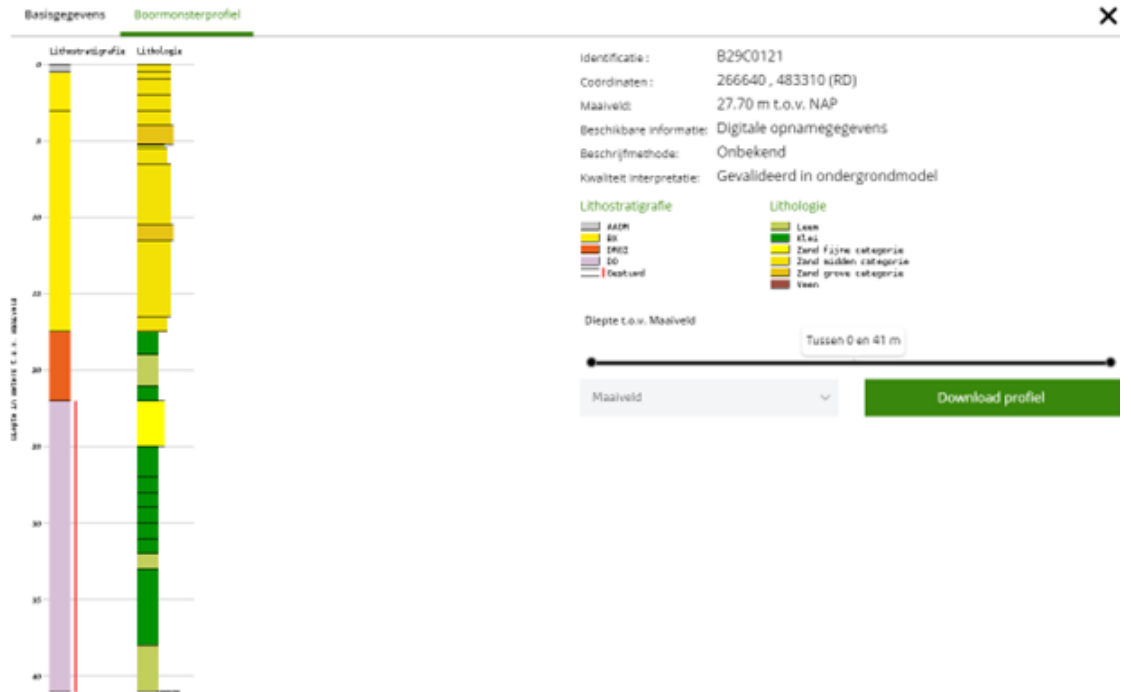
Basisgegevens Boormonsterprofiel

✕

Lithostratigrafie Lithologie

0
5
10
15
20
25
30
35
40

Diepte in meters t.o.v. maaiveld

Identificatie : B29C0121
Coördinaten : 266640 , 483310 (RD)
Maaiveld: 27.70 m t.o.v. NAP
Beschikbare informatie: Digitale opnamegegevens
Beschrijfmethode: Onbekend
Kwaliteit interpretatie: Gevalideerd in ondergrondmodel

Lithostratigrafie
AAOM
BX
DRGI
DO
Gestuwd

Lithologie
Leem
Klei
Zand fijne categorie
Zand midden categorie
Zand grove categorie
Veen

Diepte t.o.v. Maaiveld

Tussen 0 en 41 m

Maaiveld

Download profiel